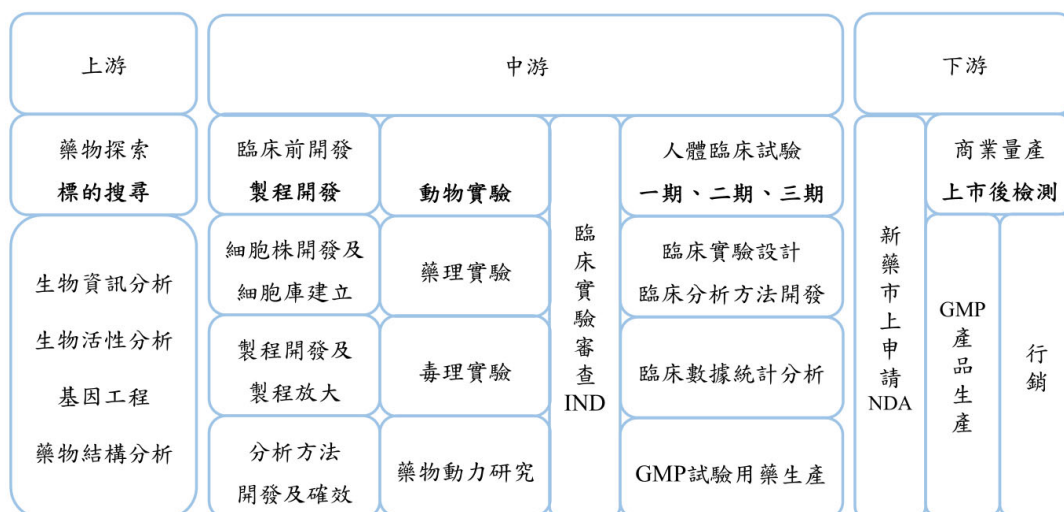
上游

中游

下游

藥物探索
標的搜尋

生物資訊分析
生物活性分析
基因工程
藥物結構分析

臨床前開發
製程開發

動物實驗

細胞株開發及細胞庫建立

藥理實驗

製程開發及製程放大

毒理實驗

分析方法開發及確效

藥物動力研究

臨床實驗審查IND

人體臨床試驗
一期、二期、三期

臨床實驗設計
臨床分析方法開發

臨床數據統計分析

GMP試驗用藥生產

新藥市上申請NDA

商業量產
上市後檢測

GMP產品生產

行銷